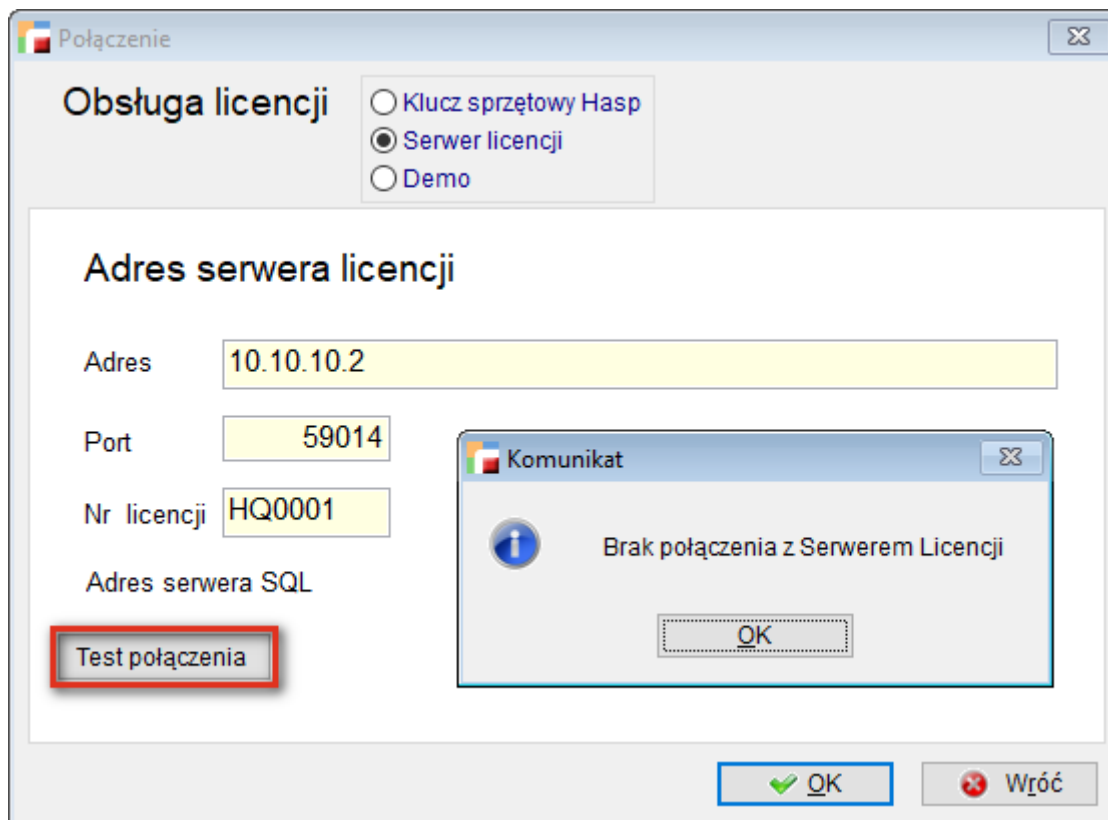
Połączenie

Obsługa licencji

Klucz sprzętowy Hasp
Serwer licencji
Demo

Adres serwera licencji

Adres 10.10.10.2

Port 59014

Nr licencji HQ0001

Adres serwera SQL

Test połączenia

Komunikat

Brak połączenia z Serwerem Licencji

OK

OK

Wróć